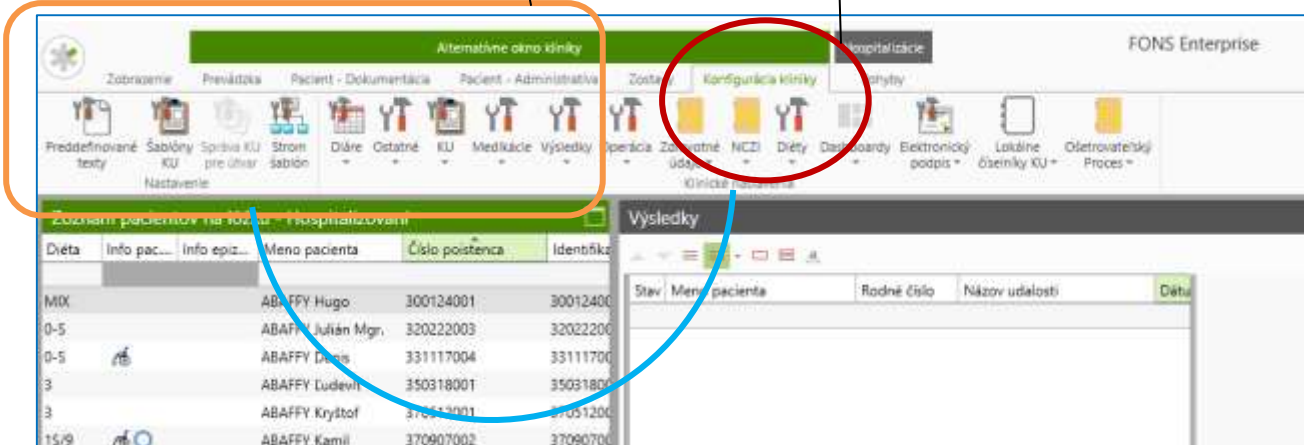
Alternatívne okno kliniky
Hospitalizácie
FONS Enterprise
Zobrazenie Prevádzka Pacient - Dokumentácia Pacient - Administratíva Zostavy Konfigurácia kliniky Pohyby

Preddefinované texty
Šablóny KU
Správa KU pre útvar
Strom šablón
Nastavenie
Diáre
Ostatné
KU
Medikácie
Výsledky
Operácia
Zdravotné údaje
NCZI
Diéty
Dashboardy
Elektronický podpis
Lokálne číselníky KU
Ošetrovateľský Proces
Klinické nastavenia

Zoznam pacientov na lôžku - Hospitalizovaní

| Diéta | Info pac... | Info epiz... | Meno pacienta | Číslo poistenca | Identifikátor |
|---|---|---|---|---|---|
| MIX | | | ABAFFY Hugo | 300124001 | 30012400 |
| 0-5 | | | ABAFFY Julián Mgr. | 320222003 | 32022200 |
| 0-5 | | | ABAFFY Denis | 331117004 | 33111700 |
| 3 | | | ABAFFY Ľudevít | 350318001 | 35031800 |
| 3 | | | ABAFFY Kryštof | 370512001 | 37051200 |
| 15/9 | | | ABAFFY Kamil | 370907002 | 37090700 |

Výsledky

| Stav | Meno pacienta | Rodné číslo | Názov udalosti | Dátum |
|---|---|---|---|---|